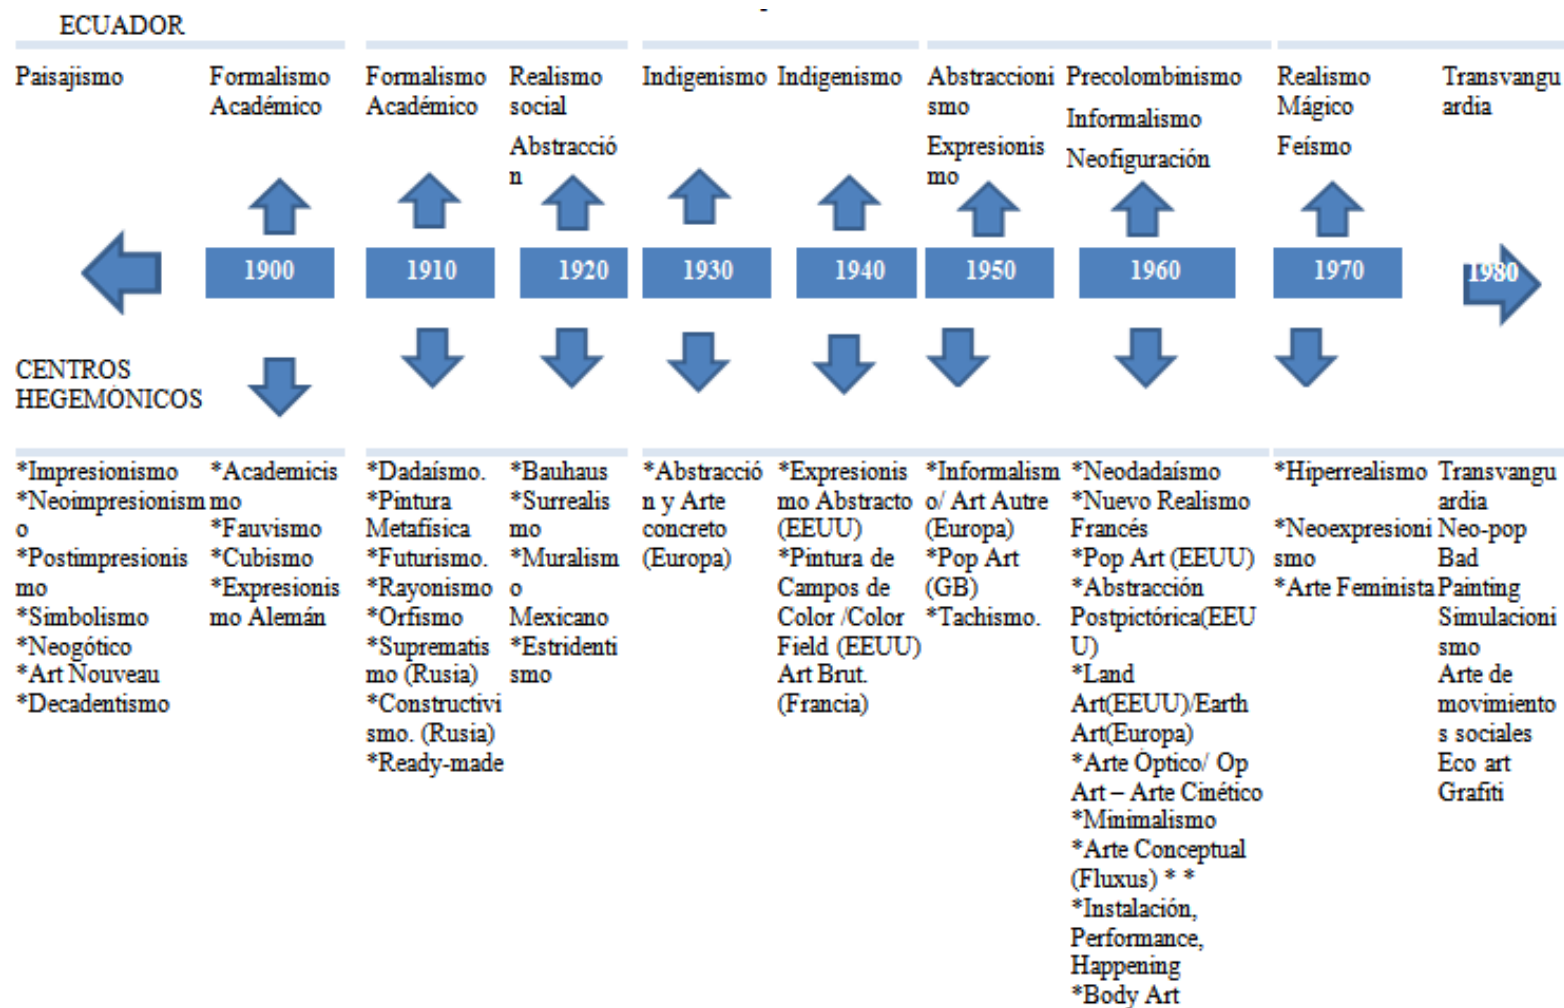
ECUADOR

Paisajismo

Formalismo Académico

Formalismo Académico

Realismo social

Abstracción

Indigenismo

Indigenismo

Abstraccionismo

Expresionismo

Precolombinismo

Informalismo

Neofiguración

Realismo Mágico

Feísmo

Transvanguardia

1900

1910

1920

1930

1940

1950

1960

1970

1980

CENTROS HEGEMÓNICOS

*Impresionismo
*Neoimpresionismo
*Postimpresionismo
*Simbolismo
*Neogótico
*Art Nouveau
*Decadentismo

*Academicismo
*Fauvismo
*Cubismo
*Expresionismo Alemán

*Dadaísmo.
*Pintura Metafísica
*Futurismo.
*Rayonismo
*Orfismo
*Suprematismo (Rusia)
*Constructivismo. (Rusia)
*Ready-made

*Bauhaus
*Surrealismo
*Muralismo Mexicano
*Estridentismo

*Abstracción y Arte concreto (Europa)

*Expresionismo Abstracto (EEUU)
*Pintura de Campos de Color /Color Field (EEUU)
Art Brut. (Francia)

*Informalismo/ Art Autre (Europa)
*Pop Art (GB)
*Tachismo.

*Neodadaísmo
*Nuevo Realismo Francés
*Pop Art (EEUU)
*Abstracción Postpictórica(EEUU)
*Land Art(EEUU)/Earth Art(Europa)
*Arte Óptico/ Op Art – Arte Cinético
*Minimalismo
*Arte Conceptual (Fluxus) * *
*Instalación, Performance, Happening
*Body Art

*Hiperrealismo
*Neoexpresionismo
*Arte Feminista

Transvanguardia
Neo-pop
Bad Painting
Simulacionismo
Arte de movimientos sociales
Eco art
Grafiti